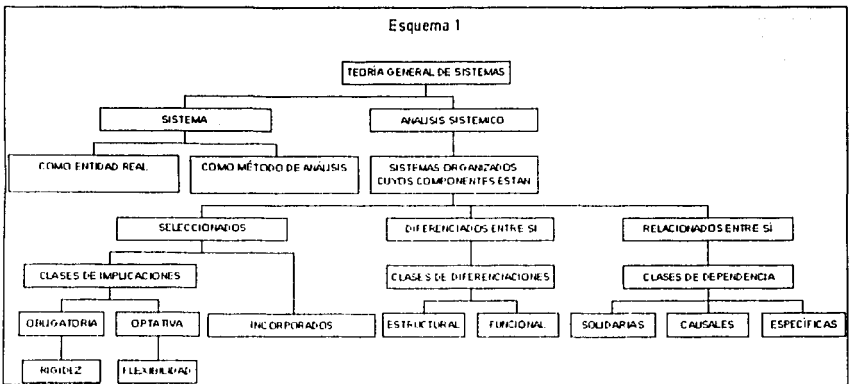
Esquema 1

TEORIA GENERAL DE SISTEMAS

SISTEMA

ANALISIS SISTEMICO

COMO ENTIDAD REAL

COMO MÉTODO DE ANALISIS

SISTEMAS ORGANIZADOS CUYOS COMPONENTES ESTAN

SELECCIONADOS

DIFERENCIADOS ENTRE SI

RELACIONADOS ENTRE SÍ

CLASES DE IMPLICACIONES

CLASES DE DIFERENCIACIONES

CLASES DE DEPENDENCIA

OBLIGATORIA

OPTATIVA

INCORPORADOS

ESTRUCTURAL

FUNCIONAL

SOLIDARIAS

CAUSALES

ESPECÍFICAS

RIGIDEZ

FLEXIBILIDAD